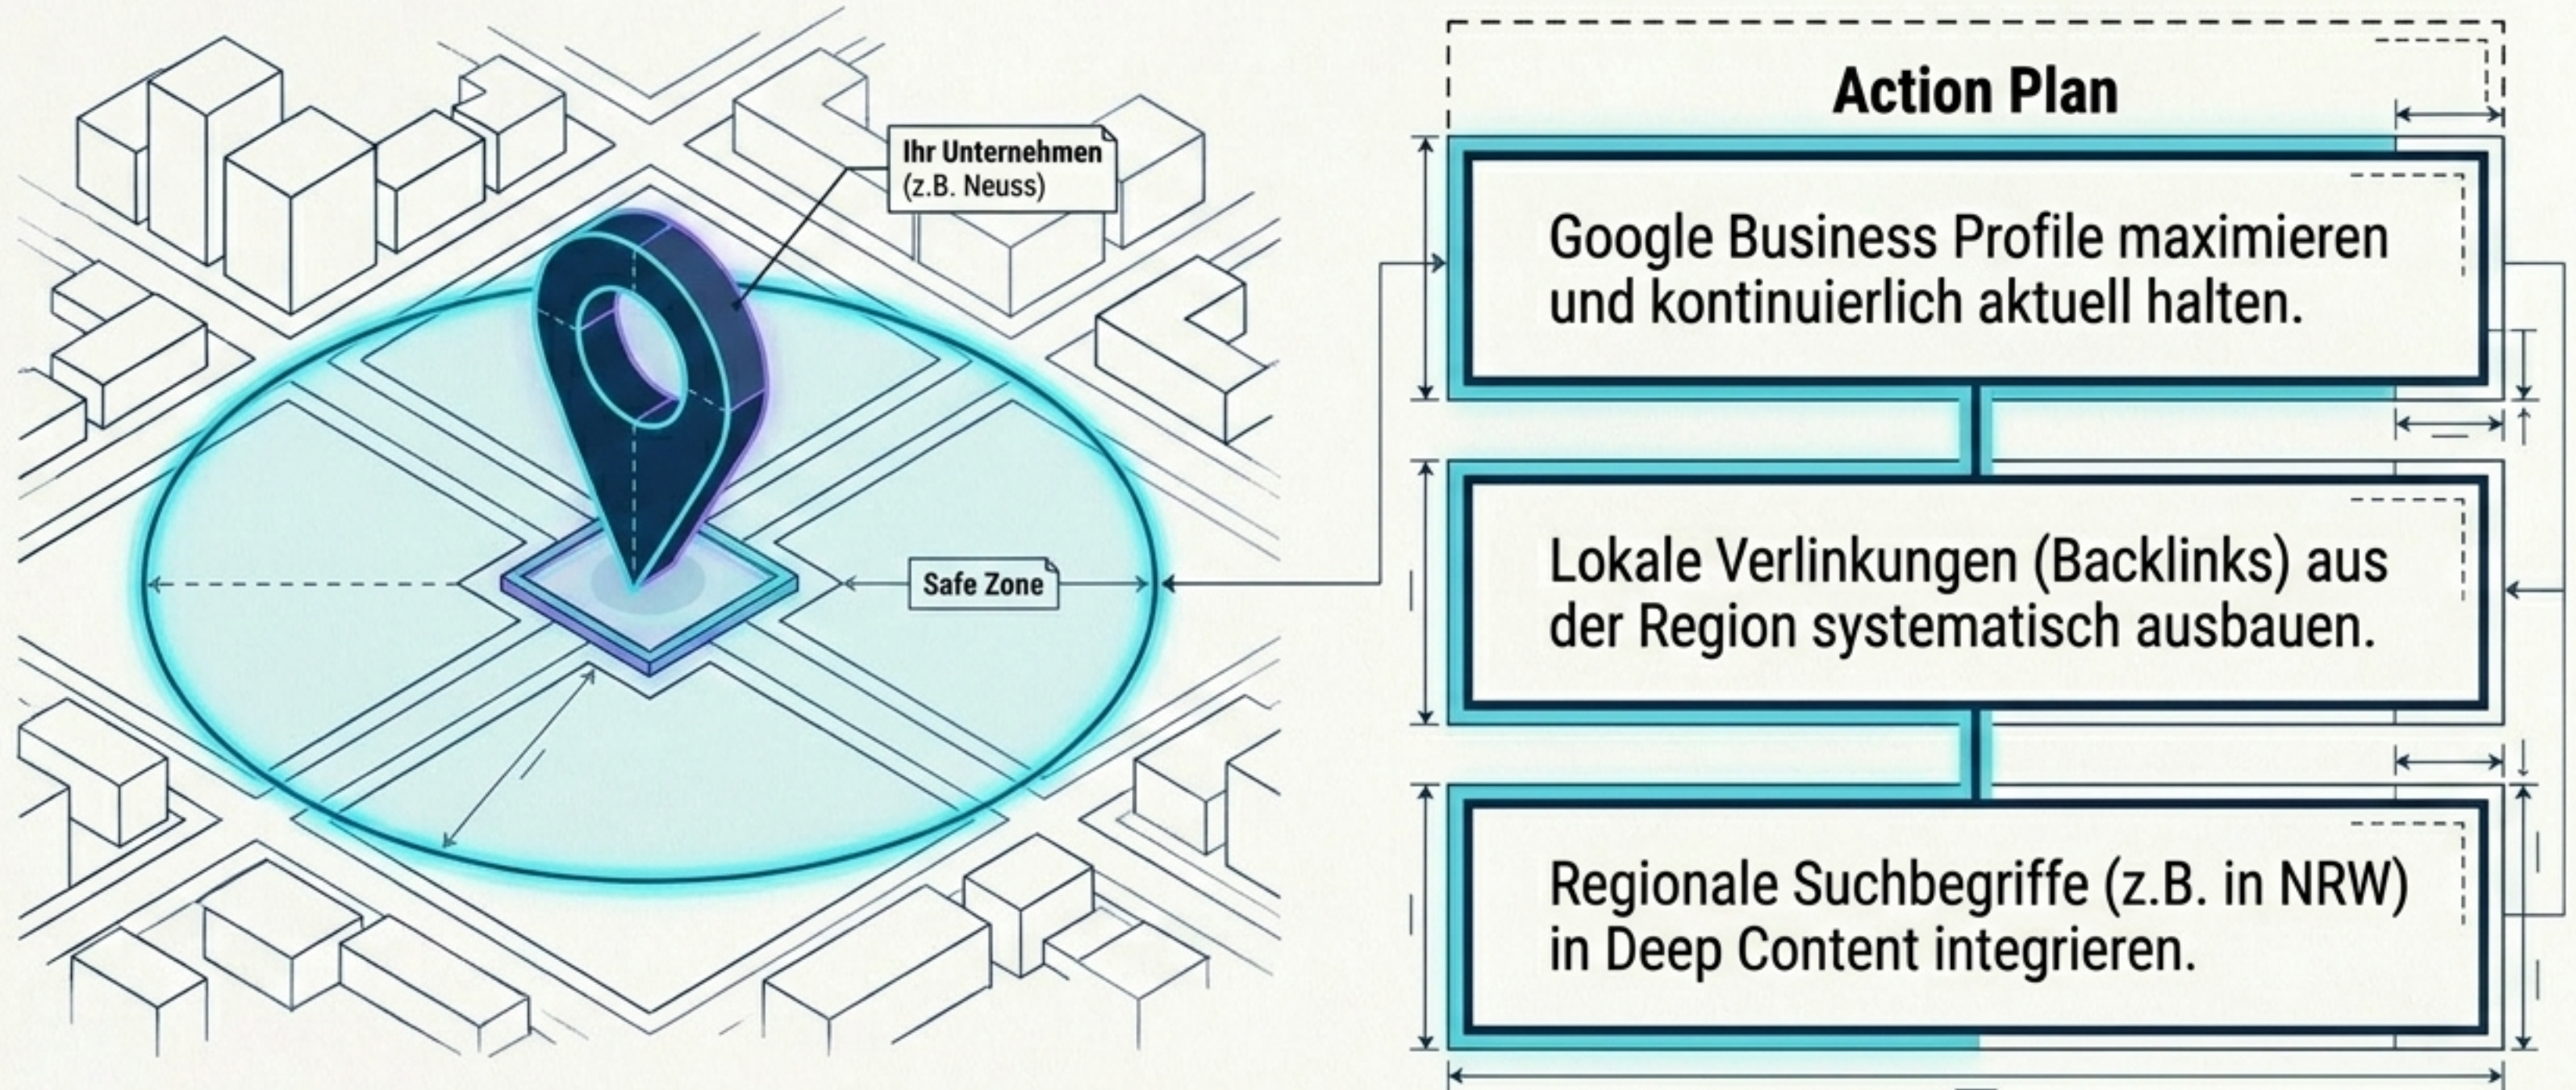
Ihr Unternehmen
(z.B. Neuss)

Safe Zone

Action Plan

Google Business Profile maximieren und kontinuierlich aktuell halten.

Lokale Verlinkungen (Backlinks) aus der Region systematisch ausbauen.

Regionale Suchbegriffe (z.B. in NRW) in Deep Content integrieren.